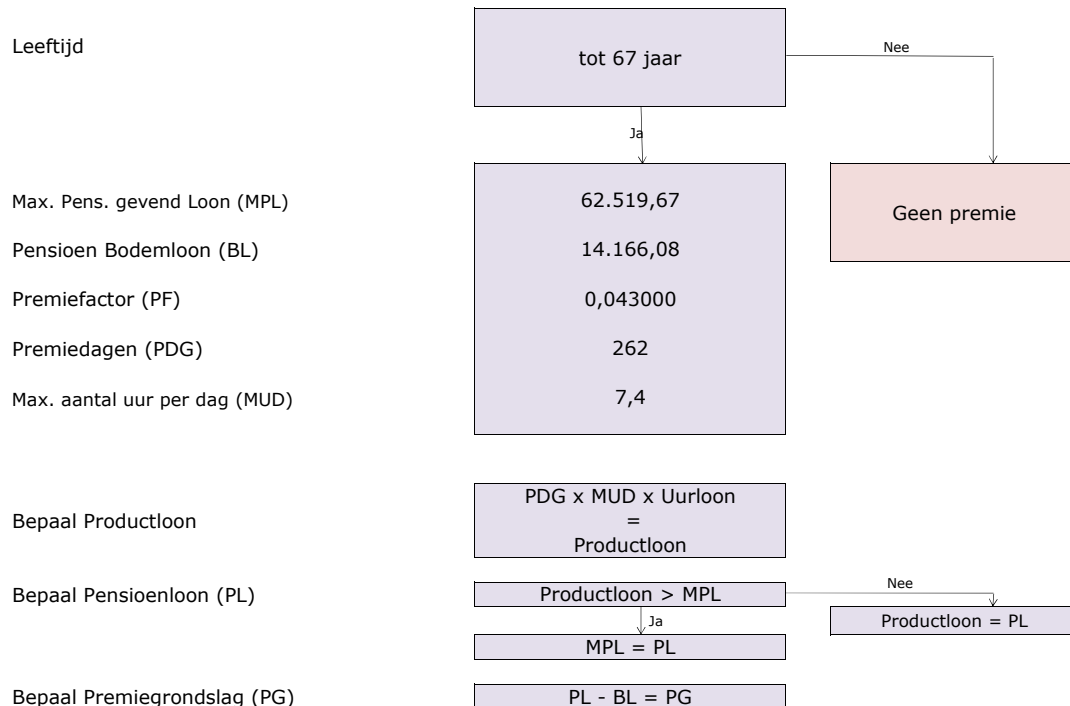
Leeftijd

tot 67 jaar

Nee

Ja

Geen premie

Max. Pens. gevend Loon (MPL)

62.519,67

Pensioen Bodemloon (BL)

14.166,08

Premiefactor (PF)

0,043000

Premiedagen (PDG)

262

Max. aantal uur per dag (MUD)

7,4

Bepaal Productloon

PDG x MUD x Uurloon = Productloon

Bepaal Pensioenloon (PL)

Productloon > MPL

Nee

Productloon = PL

Ja

MPL = PL

Bepaal Premiegrondslag (PG)

PL - BL = PG